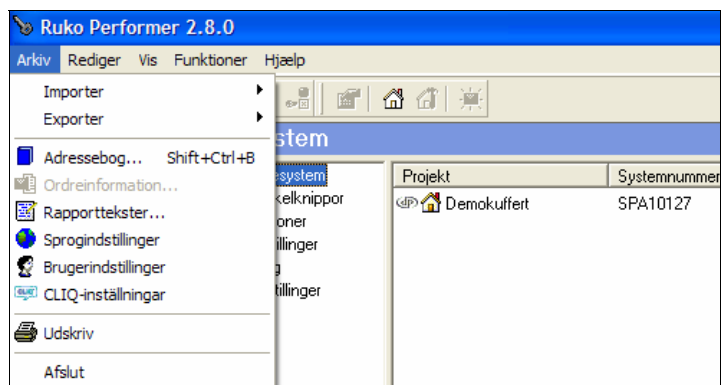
Ruko Performer 2.8.0

Arkiv Rediger Vis Funktioner Hjælp

Importer
Exporter
Adressebog... Shift+Ctrl+B
Ordreinformation...
Rapporttekster...
Sprogindstillinger
Brugerindstillinger
CLIQ-inställningar
Udskriv
Afslut

stem

esystem
kelknippor
oner
illinger
g
tillinger

| Projekt | Systemnummer |
|---|---|
| Demokuffert | SPA10127 |